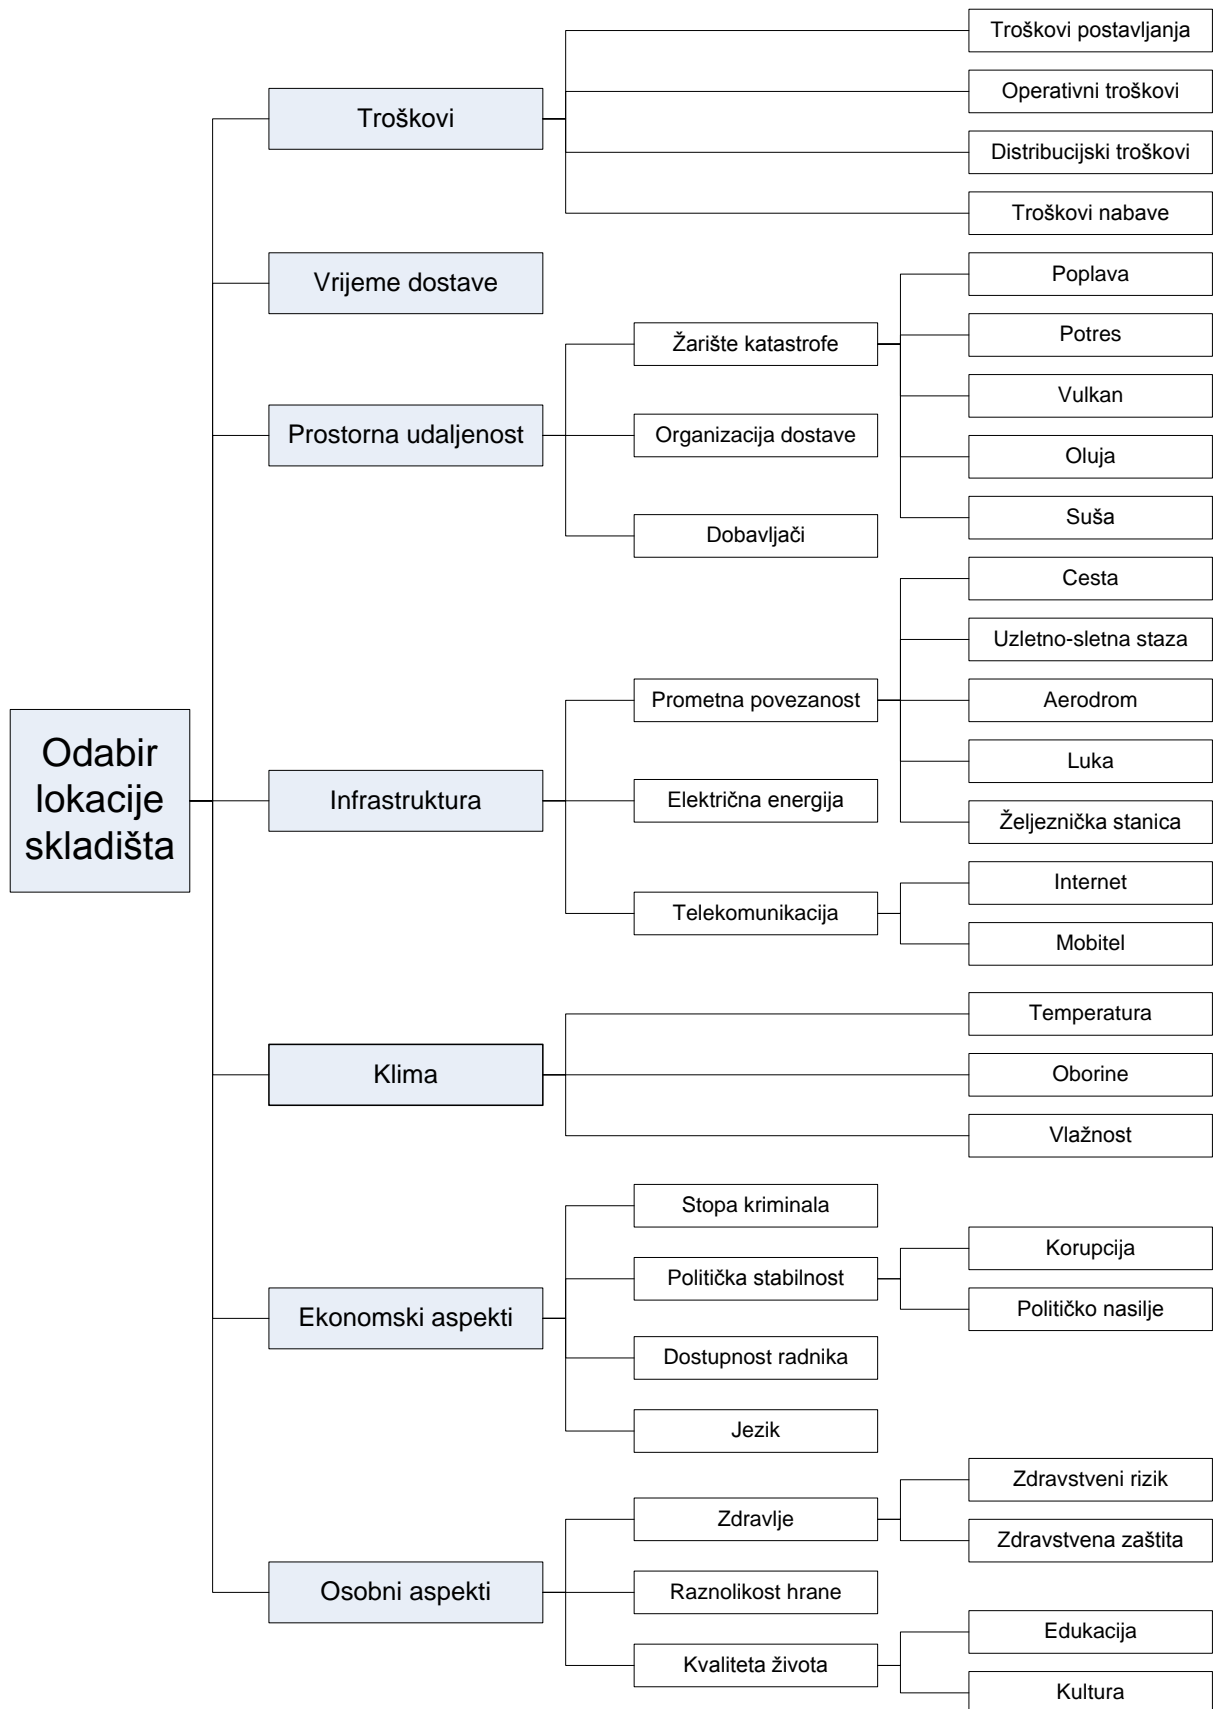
Odabir lokacije skladišta

Troškovi
Troškovi postavljanja
Operativni troškovi
Distribucijski troškovi
Troškovi nabave

Vrijeme dostave

Prostorna udaljenost
Žarište katastrofe
Poplava
Potres
Vulkan
Oluja
Suša
Organizacija dostave
Dobavljači

Infrastruktura
Prometna povezanost
Cesta
Uzletno-sletna staza
Aerodrom
Luka
Željeznička stanica
Električna energija
Telekomunikacija
Internet
Mobitel

Klima
Temperatura
Oborine
Vlažnost

Ekonomski aspekti
Stopa kriminala
Politička stabilnost
Korupcija
Političko nasilje
Dostupnost radnika
Jezik

Osobni aspekti
Zdravlje
Zdravstveni rizik
Zdravstvena zaštita
Raznolikost hrane
Kvaliteta života
Edukacija
Kultura